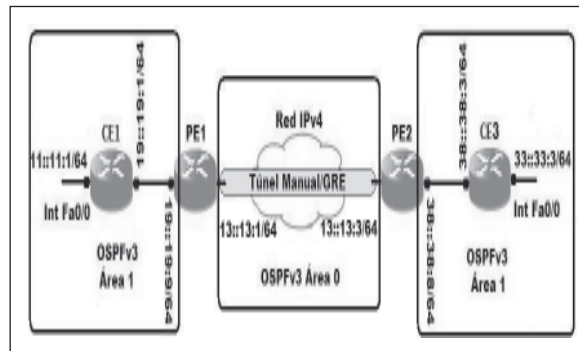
CE1
19::19::1/64
11::11:1/64
Int Fa0/0
OSPFv3
Área 1
19::19:9/64
PE1
Red IPv4
Túnel Manual/GRE
13::13:1/64
13::13:3/64
OSPFv3 Área 0
PE2
38::38:3/64
CE3
33::33:3/64
Int Fa0/0
OSPFv3
Área 1
38::38:8/64